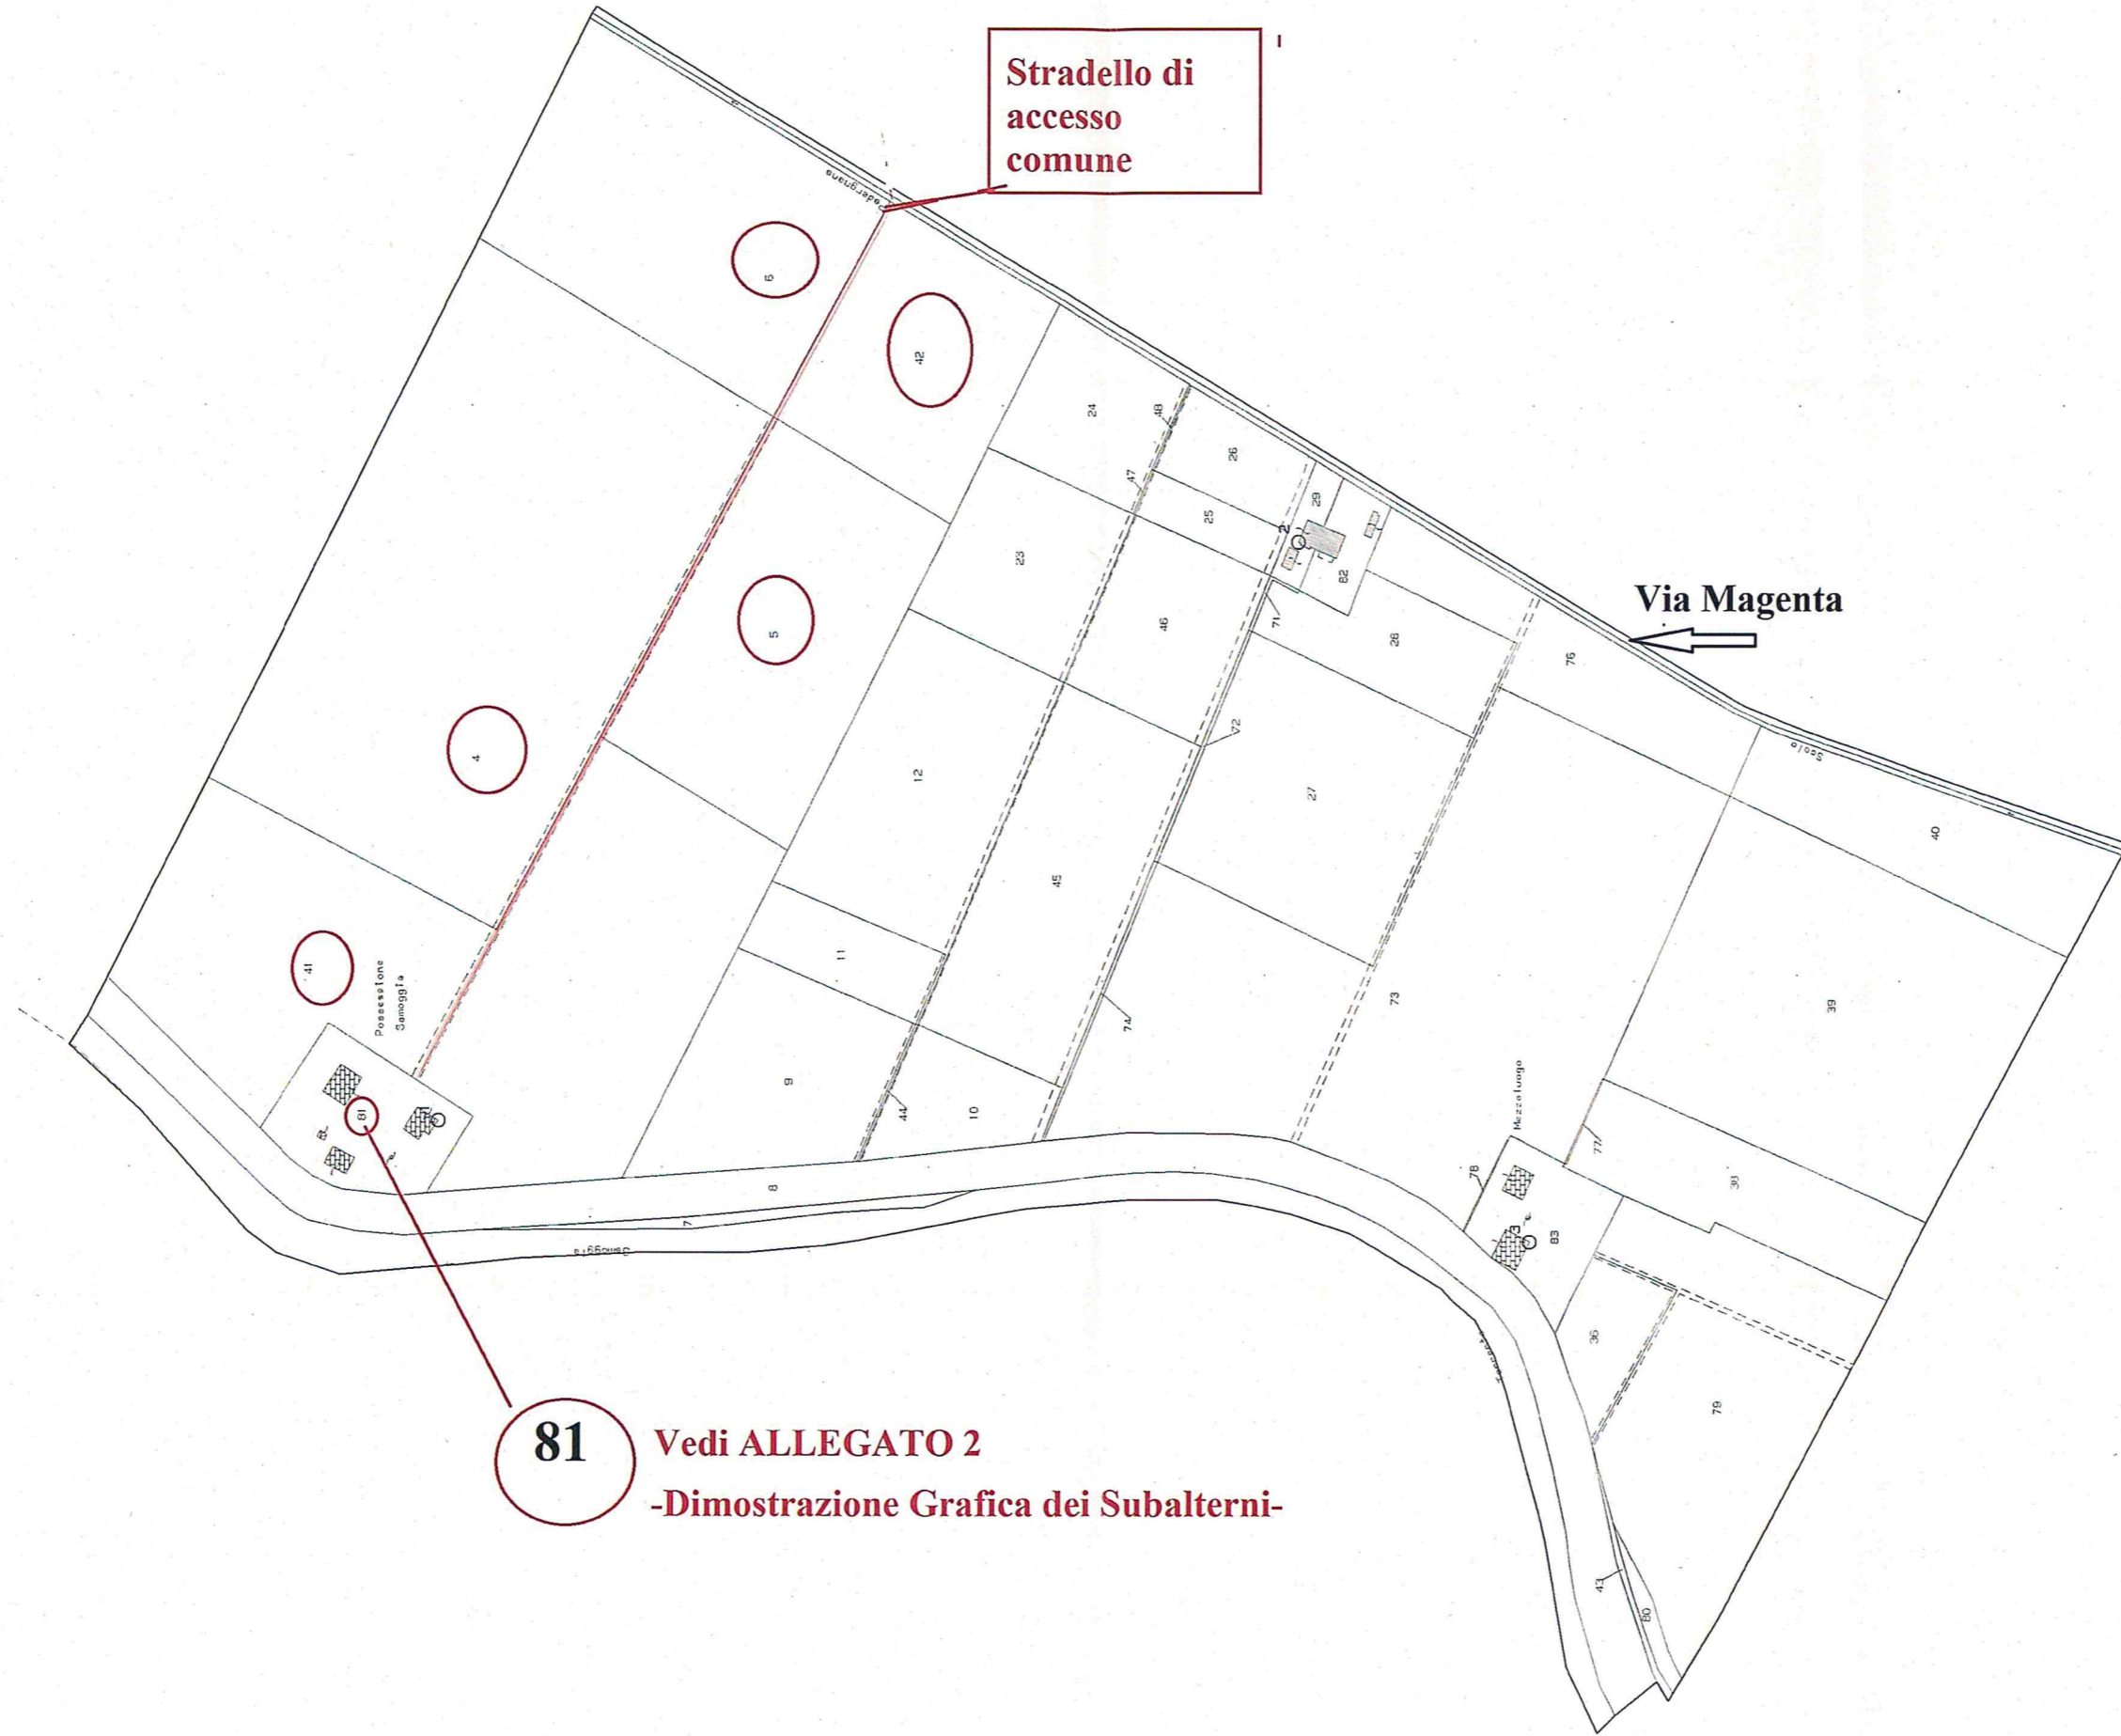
Stradello di accesso comune

Via Magenta

6
42
24
48
26
47
29
25
2
23
82
5
46
71
28
76
4
72
12
27
scolo
40
45
41
Possessione Samoggia
11
74
73
39
9
44
10
81
Mezzoluogo
78
77
38
8
7
83
3
Samoggia
36
79
43
80
Padergnana

81
Vedi ALLEGATO 2
-Dimostrazione Grafica dei Subalterni-